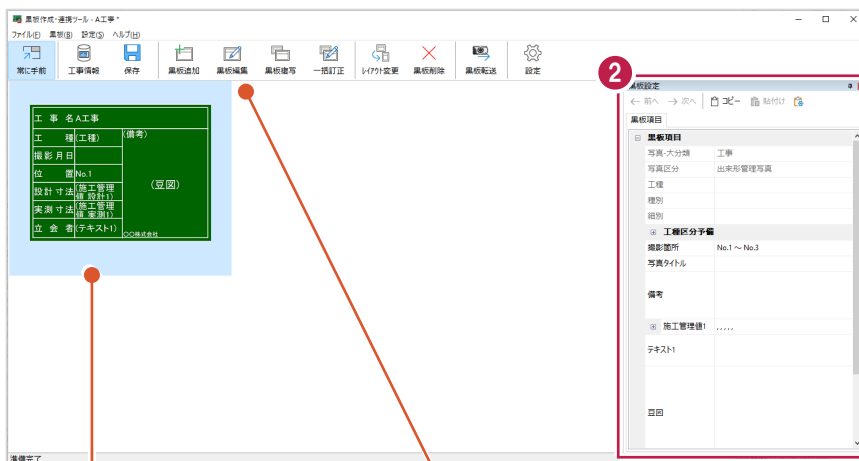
黒板作成・連携ツール - A工事 *

ファイル(F) 黒板(B) 設定(S) ヘルプ(H)

常に手前 工事情報 保存 黒板追加 黒板編集 黒板複写 一括訂正 レイアウト変更 黒板削除 黒板転送 設定

| 工 事 名 | A工事 | |
|---|---|---|
| 工 種 | (工種) | (備考) |
| 撮影月日 | | |
| 位 置 | No.1 | (豆図) |
| 設計寸法 | (施工管理値_設計1) | |
| 実測寸法 | (施工管理値_実測1) | |
| 立 会 者 | (テキスト1) | ○○株式会社 |

2

黒板設定

← 前へ → 次へ コピー 貼付け

黒板項目

| | |
|---|---|
| ⊟ 黒板項目 | |
| 写真-大分類 | 工事 |
| 写真区分 | 出来形管理写真 |
| 工種 | |
| 種別 | |
| 細別 | |
| ⊞ 工種区分予備 | |
| 撮影箇所 | No.1 ～ No.3 |
| 写真タイトル | |
| 備考 | |
| ⊞ 施工管理値1 | ,,,,, |
| テキスト1 | |
| 豆図 | |

準備完了